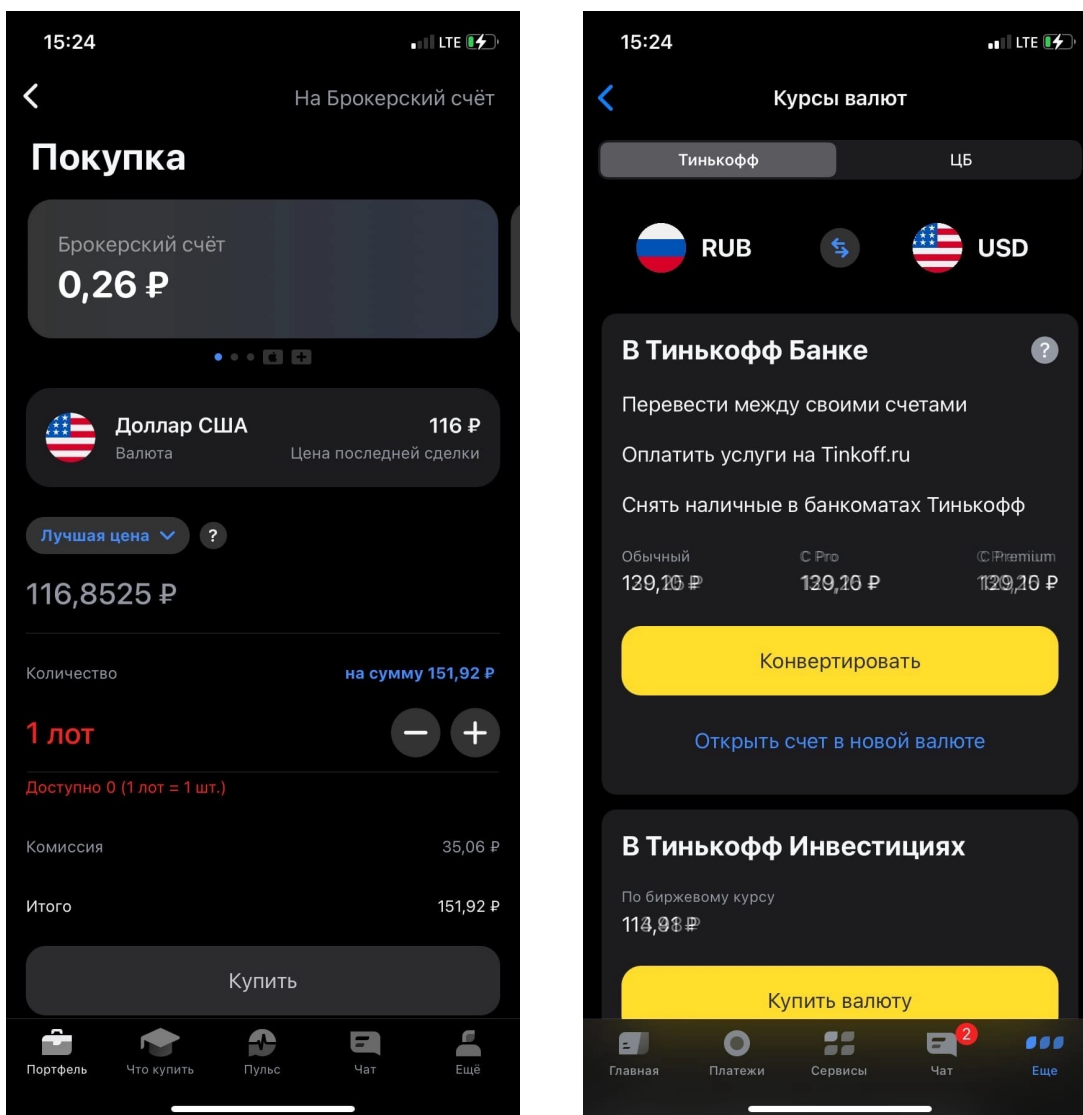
15:24

LTE

На Брокерский счёт

Покупка

Брокерский счёт
0,26 ₽

Доллар США
Валюта

116 ₽
Цена последней сделки

Лучшая цена

?

116,8525 ₽

Количество

на сумму 151,92 ₽

1 лот

Доступно 0 (1 лот = 1 шт.)

Комиссия

35,06 ₽

Итого

151,92 ₽

Купить

Портфель Что купить Пульс Чат Ещё

15:24

LTE

Курсы валют

Тинькофф ЦБ

RUB USD

В Тинькофф Банке

?

Перевести между своими счетами

Оплатить услуги на Tinkoff.ru

Снять наличные в банкоматах Тинькофф

| Обычный | C Pro | C Premium |
|---|---|---|
| 129,10 ₽ | 129,10 ₽ | 129,10 ₽ |

Конвертировать

Открыть счет в новой валюте

В Тинькофф Инвестициях

По биржевому курсу
114,93 ₽

Купить валюту

Главная Платежи Сервисы 2 Чат Еще